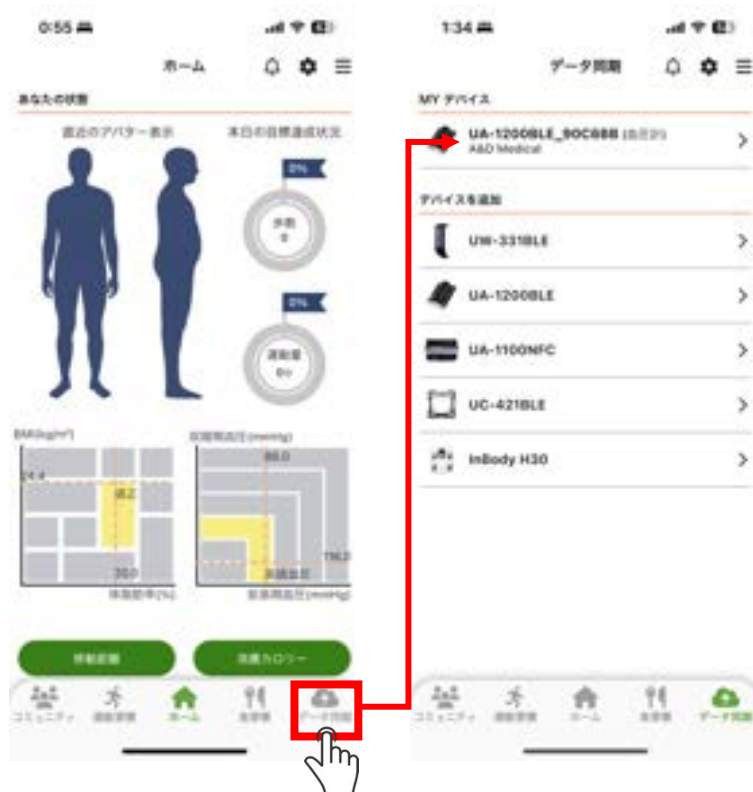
0:55

ホーム

あなたの状態

直近のアバター表示

本日の目標達成状況

0%

歩数 0

0%

運動量 0

BMI(kg/m²)

24.4

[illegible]

20.0

体脂肪率(%)

拡張期血圧(mmHg)

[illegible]

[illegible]

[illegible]

収縮期血圧(mmHg)

歩数記録

消費カロリー

コミュニティ

運動習慣

ホーム

食習慣

データ同期

1:34

データ同期

MY デバイス

UA-1200BLE_90C888 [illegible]
A&D Medical

デバイスを追加

UW-331BLE

UA-1200BLE

UA-1100NFC

UC-421BLE

InBody H30

コミュニティ

運動習慣

ホーム

食習慣

データ同期